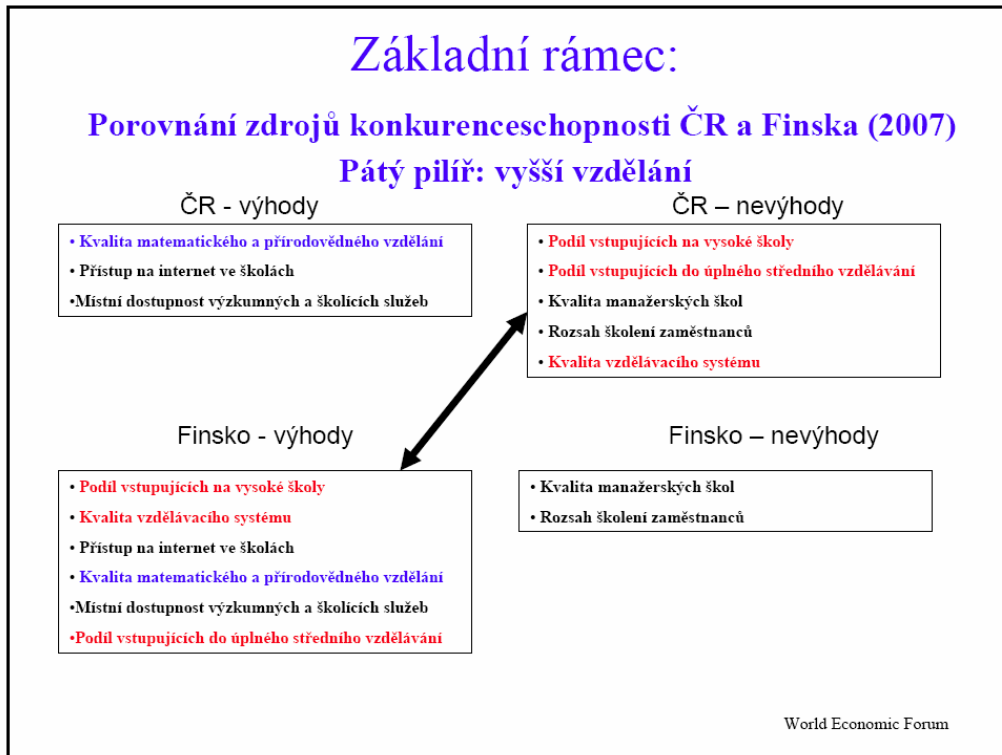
Základní rámec:

Porovnání zdrojů konkurenceschopnosti ČR a Finska (2007)

Pátý pilíř: vyšší vzdělání

ČR - výhody

• Kvalita matematického a přírodovědného vzdělání
• Přístup na internet ve školách
•Místní dostupnost výzkumných a školících služeb

ČR – nevýhody

• Podíl vstupujících na vysoké školy
• Podíl vstupujících do úplného středního vzdělávání
• Kvalita manažerských škol
• Rozsah školení zaměstnanců
• Kvalita vzdělávacího systému

Finsko - výhody

• Podíl vstupujících na vysoké školy
• Kvalita vzdělávacího systému
• Přístup na internet ve školách
• Kvalita matematického a přírodovědného vzdělání
•Místní dostupnost výzkumných a školících služeb
•Podíl vstupujících do úplného středního vzdělávání

Finsko – nevýhody

• Kvalita manažerských škol
• Rozsah školení zaměstnanců

World Economic Forum